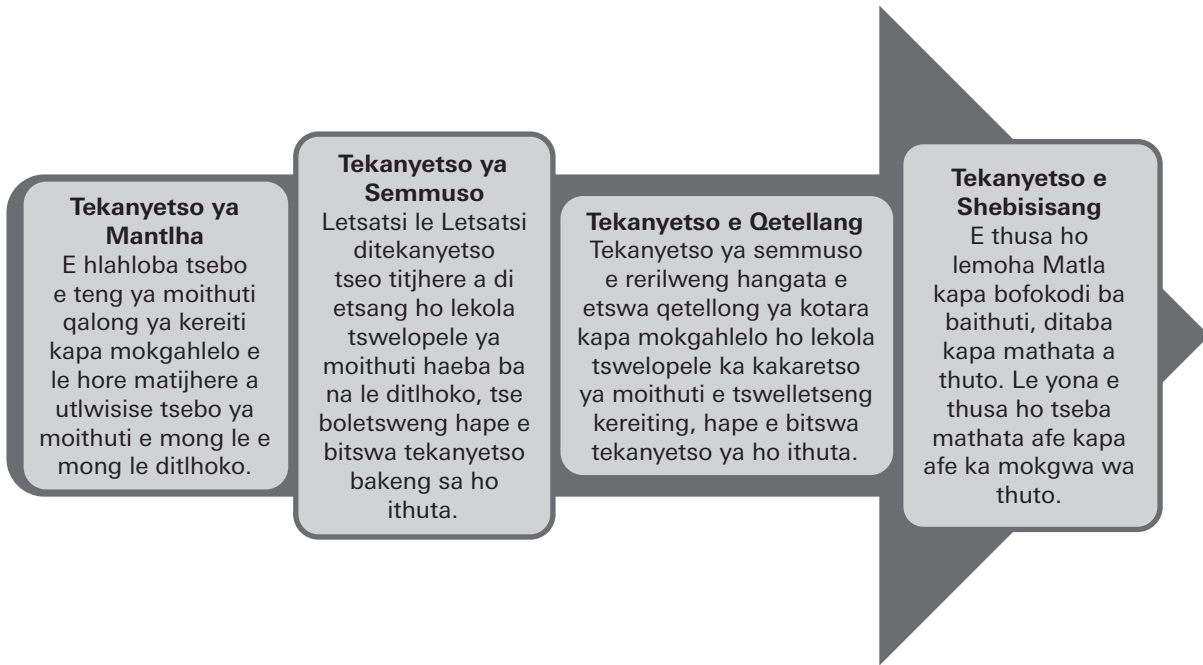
**Tekanyetso ya Mantlha**
E hlahloba tsebo e teng ya moithuti qalong ya kereiti kapa mokgahlelo e le hore matijhere a utlwisise tsebo ya moithuti e mong le e mong le ditlhoko.

**Tekanyetso ya Semmuso**
Letsatsi le Letsatsi ditekanyetso tseo titjhere a di etsang ho lekola tswelopele ya moithuti haeba ba na le ditlhoko, tse boletsweng hape e bitswa tekanyetso bakeng sa ho ithuta.

**Tekanyetso e Qetellang**
Tekanyetso ya semmuso e rerilweng hangata e etswa qetellong ya kotara kapa mokgahlelo ho lekola tswelopele ka kakaretso ya moithuti e tswelletseng kereiting, hape e bitswa tekanyetso ya ho ithuta.

**Tekanyetso e Shebisisang**
E thusa ho lemoha Matla kapa bofokodi ba baithuti, ditaba kapa mathata a thuto. Le yona e thusa ho tseba mathata afe kapa afe ka mokgwa wa thuto.